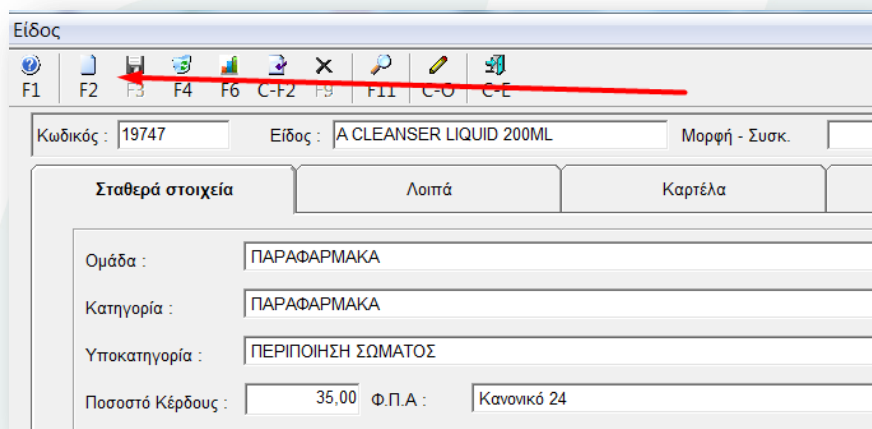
Είδος

F1 F2 F3 F4 F6 C-F2 F9 F11 C-O C-E

Κωδικός : 19747 Είδος : A CLEANSER LIQUID 200ML Μορφή - Συσκ.

Σταθερά στοιχεία | Λοιπά | Καρτέλα

Ομάδα : ΠΑΡΑΦΑΡΜΑΚΑ

Κατηγορία : ΠΑΡΑΦΑΡΜΑΚΑ

Υποκατηγορία : ΠΕΡΙΠΟΙΗΣΗ ΣΩΜΑΤΟΣ

Ποσοστό Κέρδους : 35,00 Φ.Π.Α : Κανονικό 24